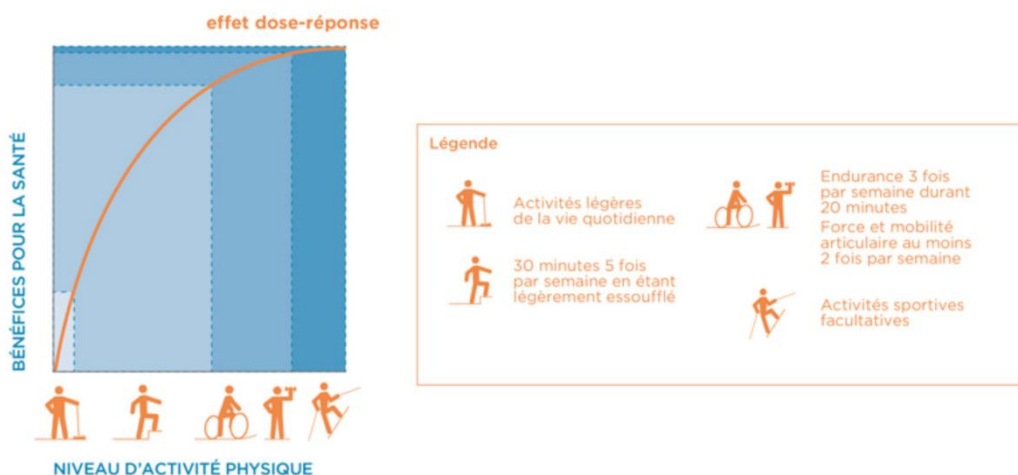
effet dose-réponse

BÉNÉFICES POUR LA SANTÉ

NIVEAU D'ACTIVITÉ PHYSIQUE

Légende

Activités légères de la vie quotidienne

30 minutes 5 fois par semaine en étant légèrement essoufflé

Endurance 3 fois par semaine durant 20 minutes

Force et mobilité articulaire au moins 2 fois par semaine

Activités sportives facultatives